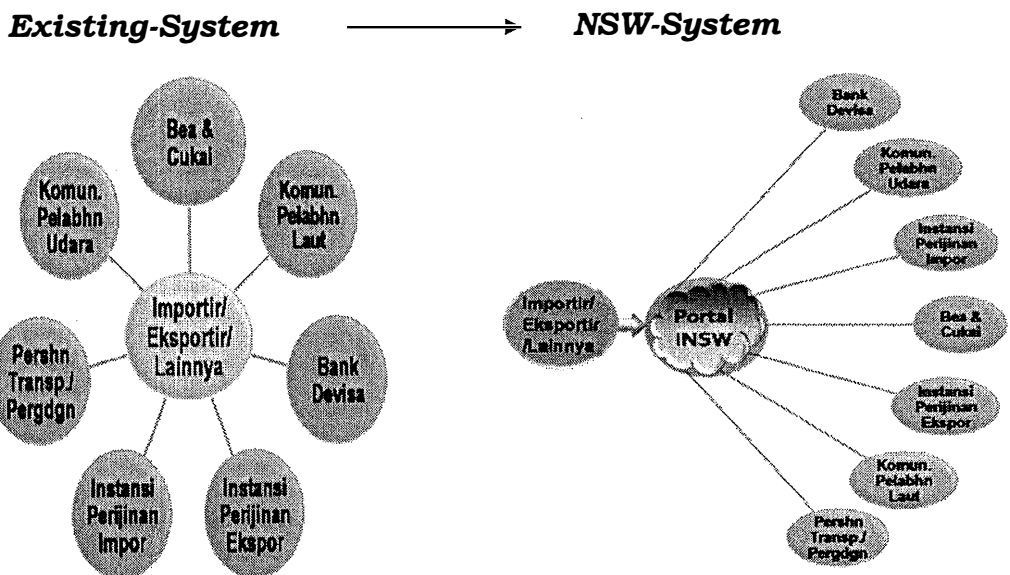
Existing-System → NSW-System

Bea & Cukai

Komun. Pelabhn Udara

Komun. Pelabhn Laut

Importir/ Eksportir/ Lainnya

Pershn Transp./ Pergdgn

Bank Devisa

Instansi Perijinan Impor

Instansi Perijinan Ekspor

Bank Devisa

Komun. Pelabhn Udara

Instansi Perijinan Impor

Importir/ Eksportir /Lainnya

Portal INSW

Bea & Cukai

Instansi Perijinan Ekspor

Komun. Pelabhn Laut

Pershn Transp./ Pergdgn